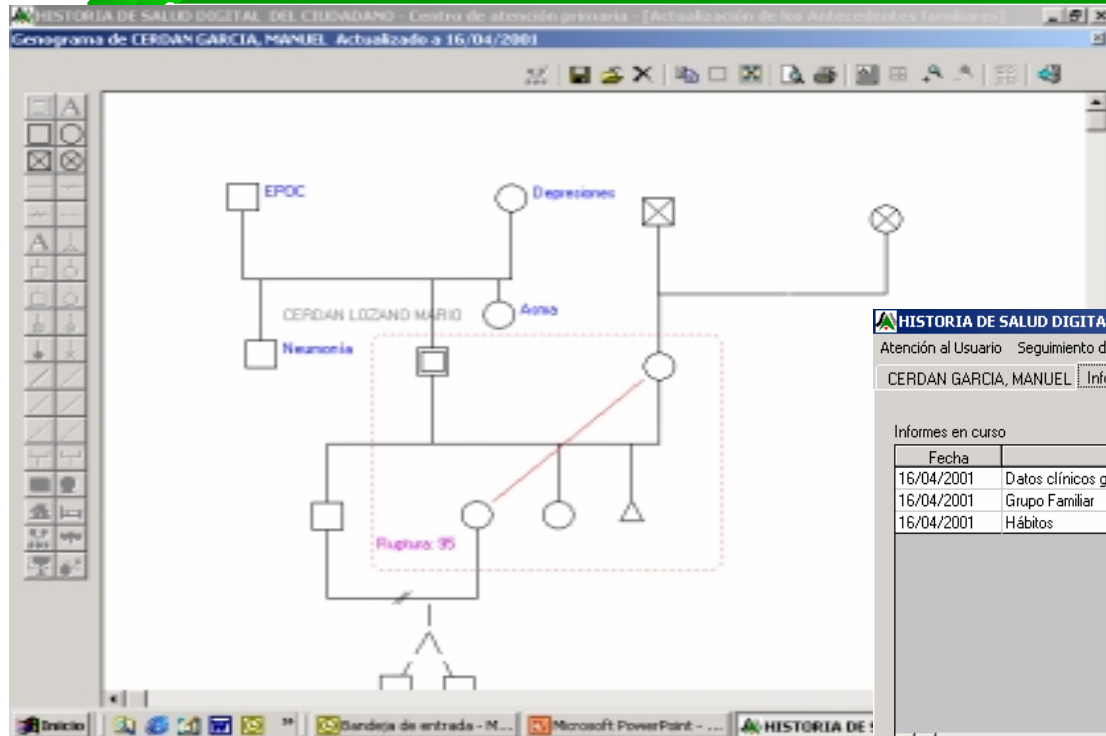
HISTORIA DE SALUD DIGITAL DEL CIUDADANO - Centro de atención primaria - [Actualización de los Antecedentes familiares]

Genograma de CERDAN GARCIA, MANUEL Actualizado a 16/04/2001

EPOC

Depresiones

CERDAN LOZANO MARIO

Asma

Neumonia

Ruptura: 95

HISTORIA DE SALUD DIGITA

Atención al Usuario Seguimiento d

CERDAN GARCIA, MANUEL Inf

Informes en curso

| Fecha | |
|---|---|
| 16/04/2001 | Datos clínicos g |
| 16/04/2001 | Grupo Familiar |
| 16/04/2001 | Hábitos |

Inicio

Bandeja de entrada - M...

Microsoft PowerPoint - ...

HISTORIA DE S